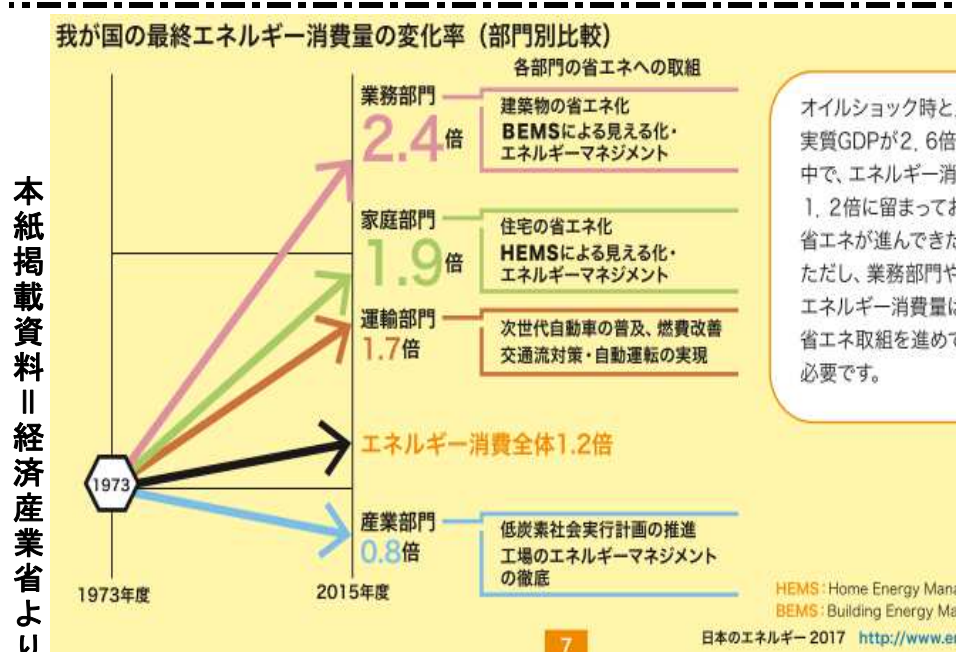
本紙掲載資料＝経済産業省より

我が国の最終エネルギー消費量の変化率（部門別比較）

各部門の省エネへの取組

業務部門
2.4倍

建築物の省エネ化
BEMSによる見える化・エネルギーマネジメント

家庭部門
1.9倍

住宅の省エネ化
HEMSによる見える化・エネルギーマネジメント

運輸部門
1.7倍

次世代自動車の普及、燃費改善
交通流対策・自動運転の実現

エネルギー消費全体1.2倍

1973

産業部門
0.8倍

低炭素社会実行計画の推進
工場のエネルギーマネジメントの徹底

1973年度

2015年度

オイルショック時と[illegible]
実質GDPが2．6倍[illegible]
中で、エネルギー消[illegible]
1．2倍に留まってお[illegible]
省エネが進んできた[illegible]
ただし、業務部門や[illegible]
エネルギー消費量は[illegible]
省エネ取組を進めて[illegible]
必要です。

HEMS：Home Energy Mana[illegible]
BEMS：Building Energy Ma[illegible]

7

日本のエネルギー 2017 http://www.en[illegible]